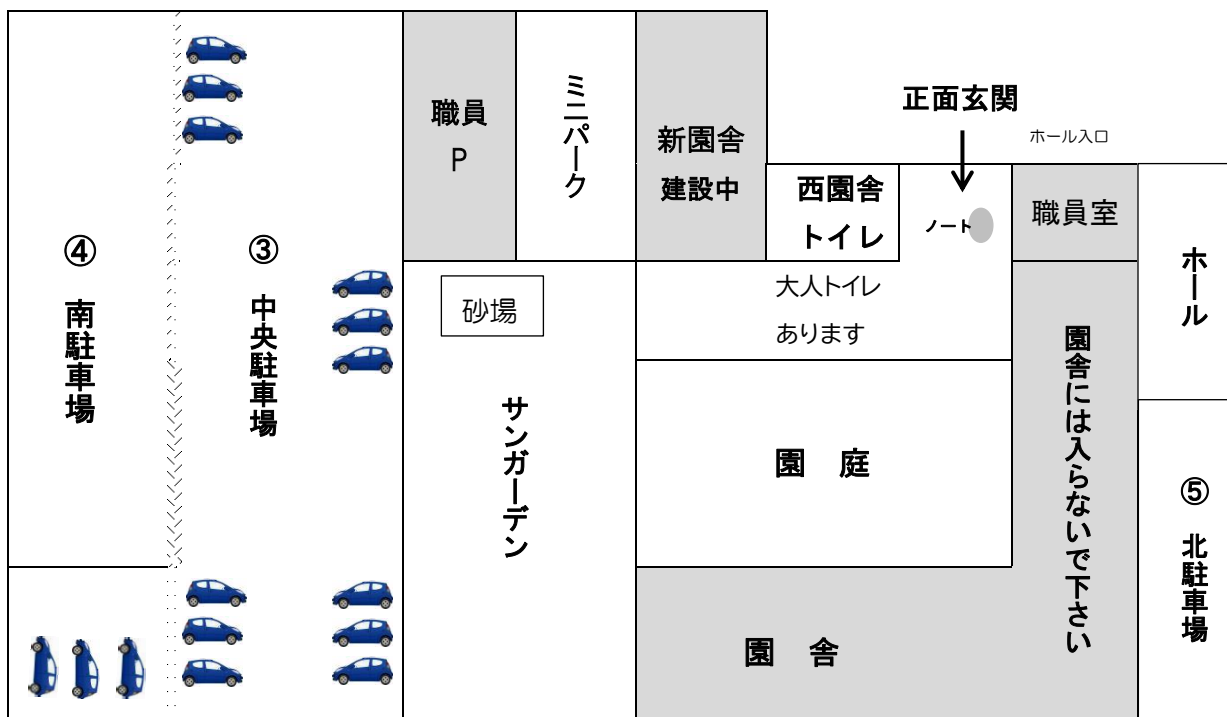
④

南駐車場

③

中央駐車場

職員

P

ミニパーク

新園舎

建設中

正面玄関

ホール入口

西園舎

トイレ

ノート

職員室

砂場

大人トイレ

あります

ホール

サンガーデン

園　庭

園舎には入らないで下さい

⑤

北駐車場

園　舎